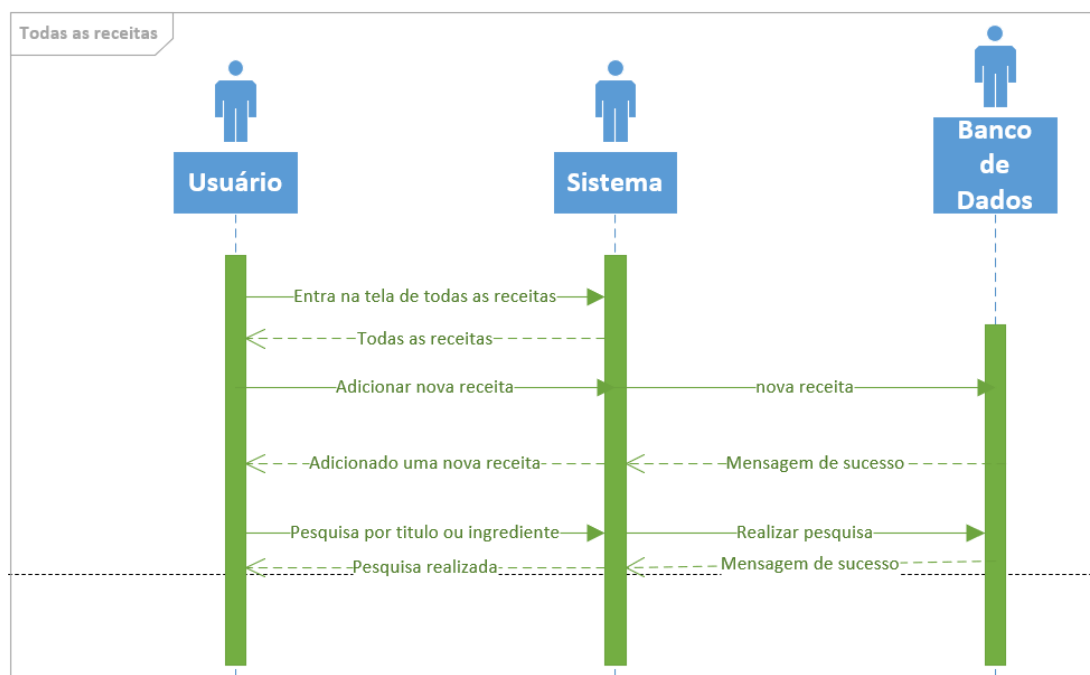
Todas as receitas

Usuário

Sistema

Banco de Dados

Entra na tela de todas as receitas

Todas as receitas

Adicionar nova receita

nova receita

Adicionado uma nova receita

Mensagem de sucesso

Pesquisa por titulo ou ingrediente

Realizar pesquisa

Pesquisa realizada

Mensagem de sucesso